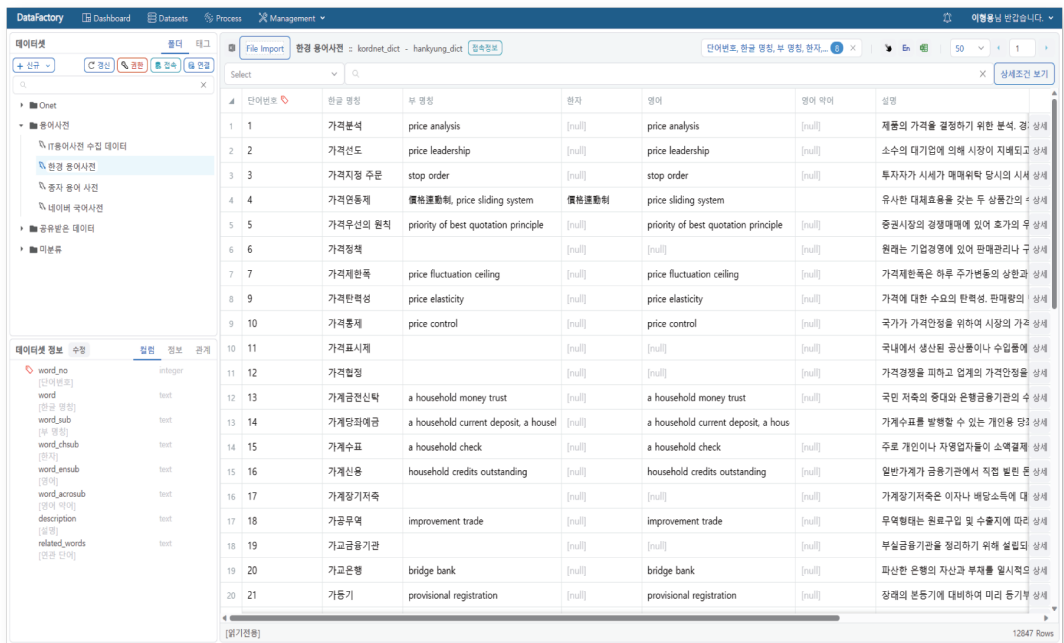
DataFactory Dashboard Datasets Process Management

이형용님 반갑습니다.

데이터셋 폴더 태그

+ 신규 갱신 권한 접속 연결

Onet
용어사전
IT용어사전 수집 데이터
한경 용어사전
증자 용어 사전
네이버 국어사전
공유받은 데이터
미분류

데이터셋 정보 수정 컬럼 정보 관계

word_no integer
[단어번호]
word text
[한글 명칭]
word_sub text
[부 명칭]
word_chsub text
[한자]
word_ensub text
[영어]
word_acrosub text
[영어 약어]
description text
[설명]
related_words text
[연관 단어]

File Import 한경 용어사전 : kordnet_dict - hankyung_dict 접속정보

단어번호, 한글 명칭, 부 명칭, 한자... 8

50 1

Select

상세조건 보기

| | 단어번호 | 한글 명칭 | 부 명칭 | 한자 | 영어 | 영어 약어 | 설명 | |
|---|---|---|---|---|---|---|---|---|
| 1 | 1 | 가격분석 | price analysis | [null] | price analysis | [null] | 제품의 가격을 결정하기 위한 분석. 경 | 상세 |
| 2 | 2 | 가격선도 | price leadership | [null] | price leadership | [null] | 소수의 대기업에 의해 시장이 지배되고 | 상세 |
| 3 | 3 | 가격지정 주문 | stop order | [null] | stop order | [null] | 투자자가 시세가 매매위탁 당시의 시세 | 상세 |
| 4 | 4 | 가격연동제 | 價格連動制, price sliding system | 價格連動制 | price sliding system | [null] | 유사한 대체효용을 갖는 두 상품간의 | 상세 |
| 5 | 5 | 가격우선의 원칙 | priority of best quotation principle | [null] | priority of best quotation principle | [null] | 증권시장의 경쟁매매에 있어 호가의 우 | 상세 |
| 6 | 6 | 가격정책 | | [null] | [null] | [null] | 원래는 기업경영에 있어 판매관리나 구 | 상세 |
| 7 | 7 | 가격제한폭 | price fluctuation ceiling | [null] | price fluctuation ceiling | [null] | 가격제한폭은 하루 주가변동의 상한과 | 상세 |
| 8 | 9 | 가격탄력성 | price elasticity | [null] | price elasticity | [null] | 가격에 대한 수요의 탄력성. 판매량의 | 상세 |
| 9 | 10 | 가격통제 | price control | [null] | price control | [null] | 국가가 가격안정을 위하여 시장의 가격 | 상세 |
| 10 | 11 | 가격표시제 | | [null] | [null] | [null] | 국내에서 생산된 공산품이나 수입품에 | 상세 |
| 11 | 12 | 가격협정 | | [null] | [null] | [null] | 가격경쟁을 피하고 업계의 가격안정을 | 상세 |
| 12 | 13 | 가계금전신탁 | a household money trust | [null] | a household money trust | [null] | 국민 저축의 증대와 은행금융기관의 수 | 상세 |
| 13 | 14 | 가계당좌예금 | a household current deposit, a househ | [null] | a household current deposit, a hous | [null] | 가계수표를 발행할 수 있는 개인용 당 | 상세 |
| 14 | 15 | 가계수표 | a household check | [null] | a household check | [null] | 주로 개인이나 자영업자들이 소액결제 | 상세 |
| 15 | 16 | 가계신용 | household credits outstanding | [null] | household credits outstanding | [null] | 일반가계가 금융기관에서 직접 빌린 돈 | 상세 |
| 16 | 17 | 가계장기저축 | | [null] | [null] | [null] | 가계장기저축은 이자나 배당소득에 대 | 상세 |
| 17 | 18 | 가공무역 | improvement trade | [null] | improvement trade | [null] | 무역형태는 원료구입 및 수출지에 따라 | 상세 |
| 18 | 19 | 가교금융기관 | | [null] | [null] | [null] | 부실금융기관을 정리하기 위해 설립되 | 상세 |
| 19 | 20 | 가교은행 | bridge bank | [null] | bridge bank | [null] | 파산한 은행의 자산과 부채를 일시적으 | 상세 |
| 20 | 21 | 가등기 | provisional registration | [null] | provisional registration | [null] | 장래의 본등기에 대비하여 미리 등기부 | 상세 |

[읽기전용] 12847 Rows